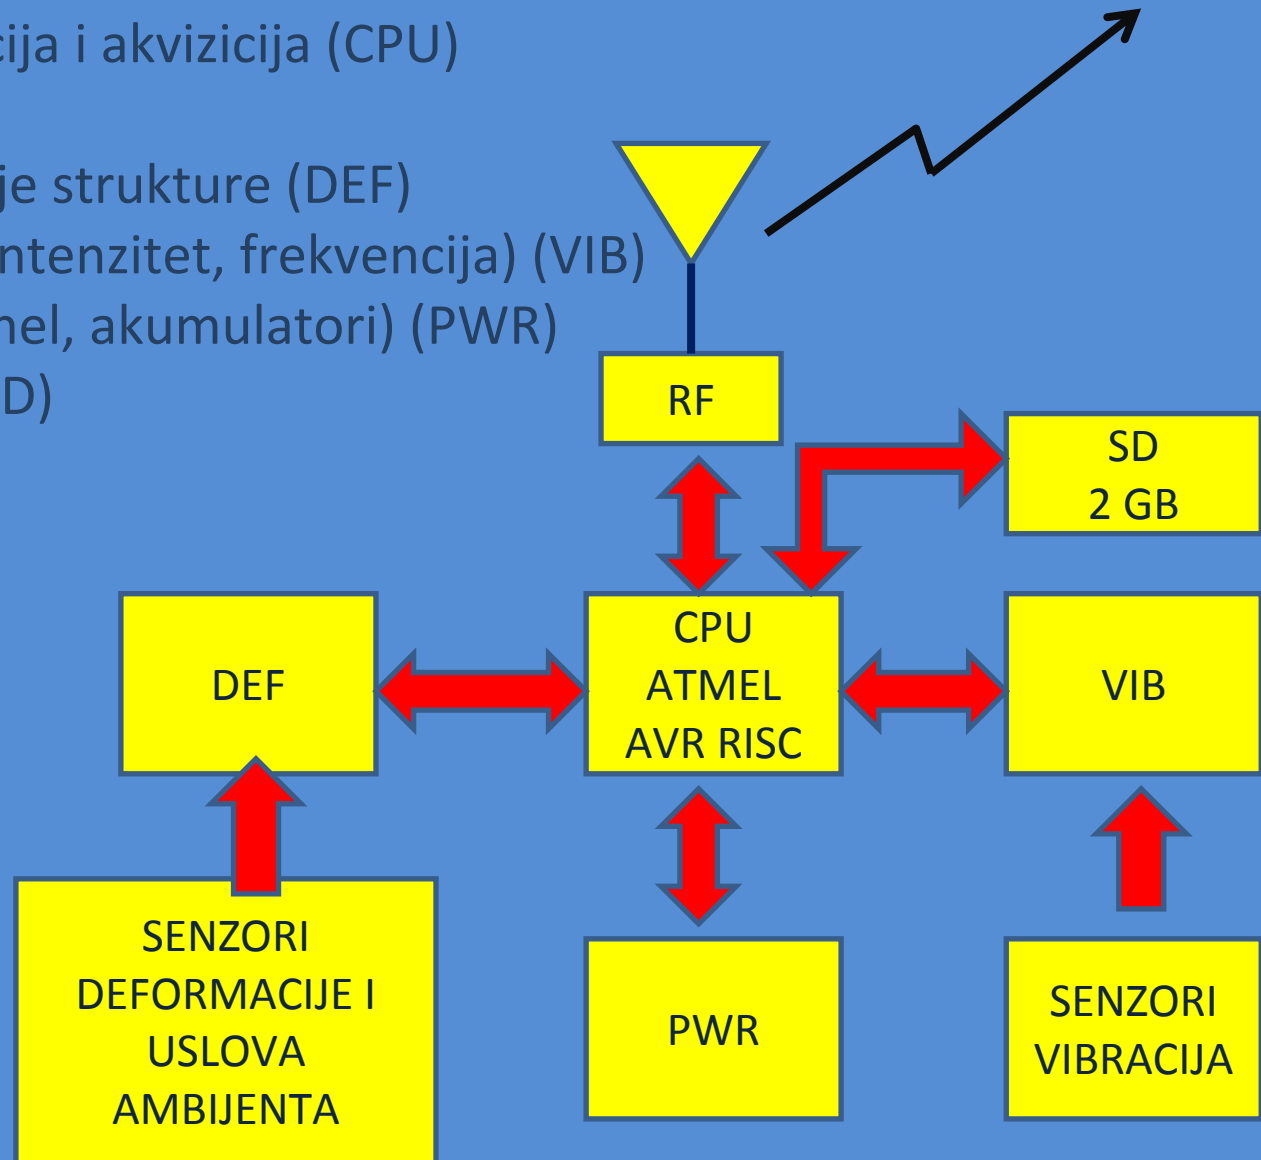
cija i akvizicija (CPU)

je strukture (DEF)
ntenzitet, frekvencija) (VIB)
nel, akumulatori) (PWR)
D)

RF

SD
2 GB

DEF

CPU
ATMEL
AVR RISC

VIB

SENZORI
DEFORMACIJE I
USLOVA
AMBIJENTA

PWR

SENZORI
VIBRACIJA